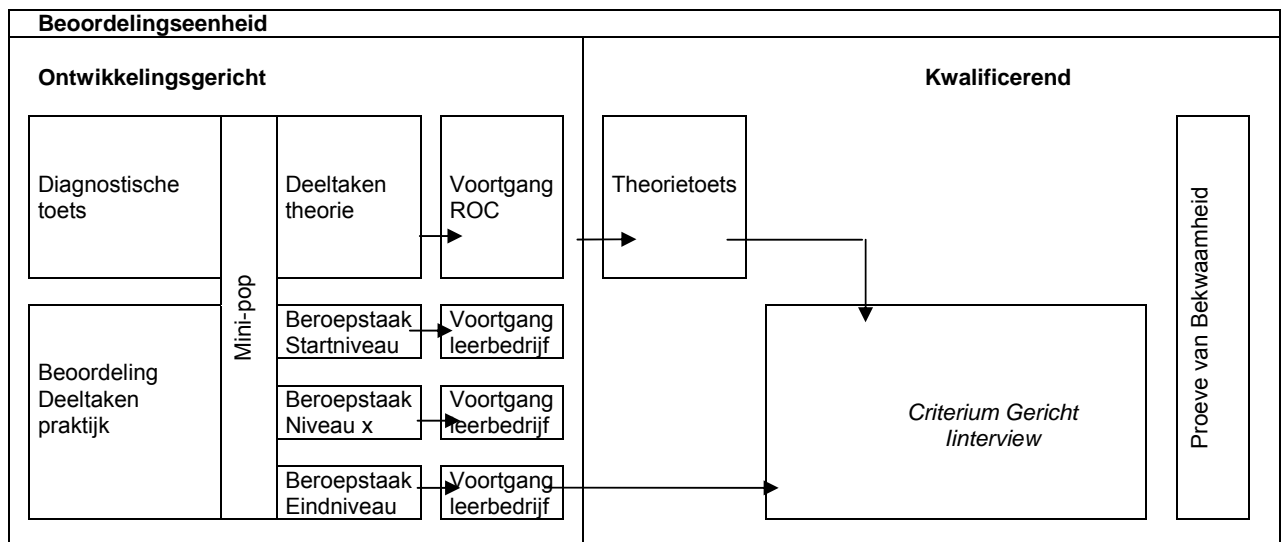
Beoordelingseenheid

Ontwikkelingsgericht

Kwalificerend

Diagnostische toets

Mini-pop

Deeltaken theorie

Voortgang ROC

Theorietoets

Proeve van Bekwaamheid

Beoordeling Deeltaken praktijk

Beroepstaak Startniveau

Voortgang leerbedrijf

Beroepstaak Niveau x

Voortgang leerbedrijf

Beroepstaak Eindniveau

Voortgang leerbedrijf

*Criterium Gericht Iinterview*